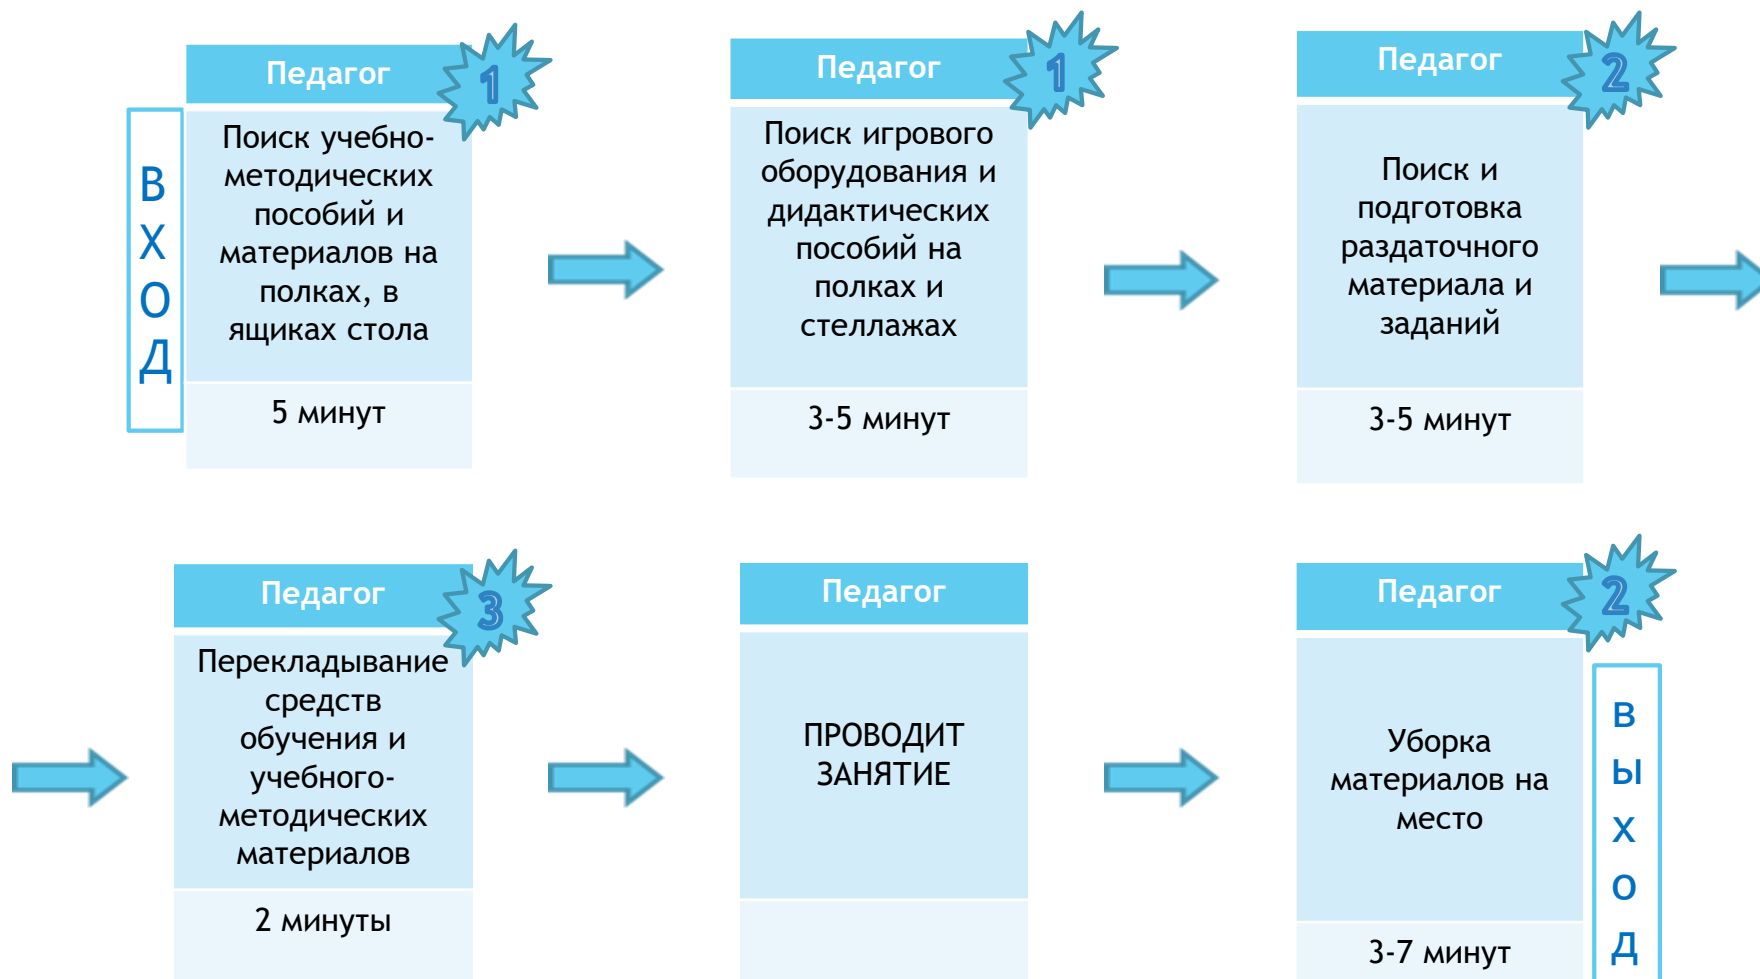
ВХОД

Педагог 1

Поиск учебно-методических пособий и материалов на полках, в ящиках стола

5 минут

Педагог 1

Поиск игрового оборудования и дидактических пособий на полках и стеллажах

3-5 минут

Педагог 2

Поиск и подготовка раздаточного материала и заданий

3-5 минут

Педагог 3

Перекладывание средств обучения и учебного-методических материалов

2 минуты

Педагог

ПРОВОДИТ ЗАНЯТИЕ

Педагог 2

Уборка материалов на место

3-7 минут

ВЫХОД